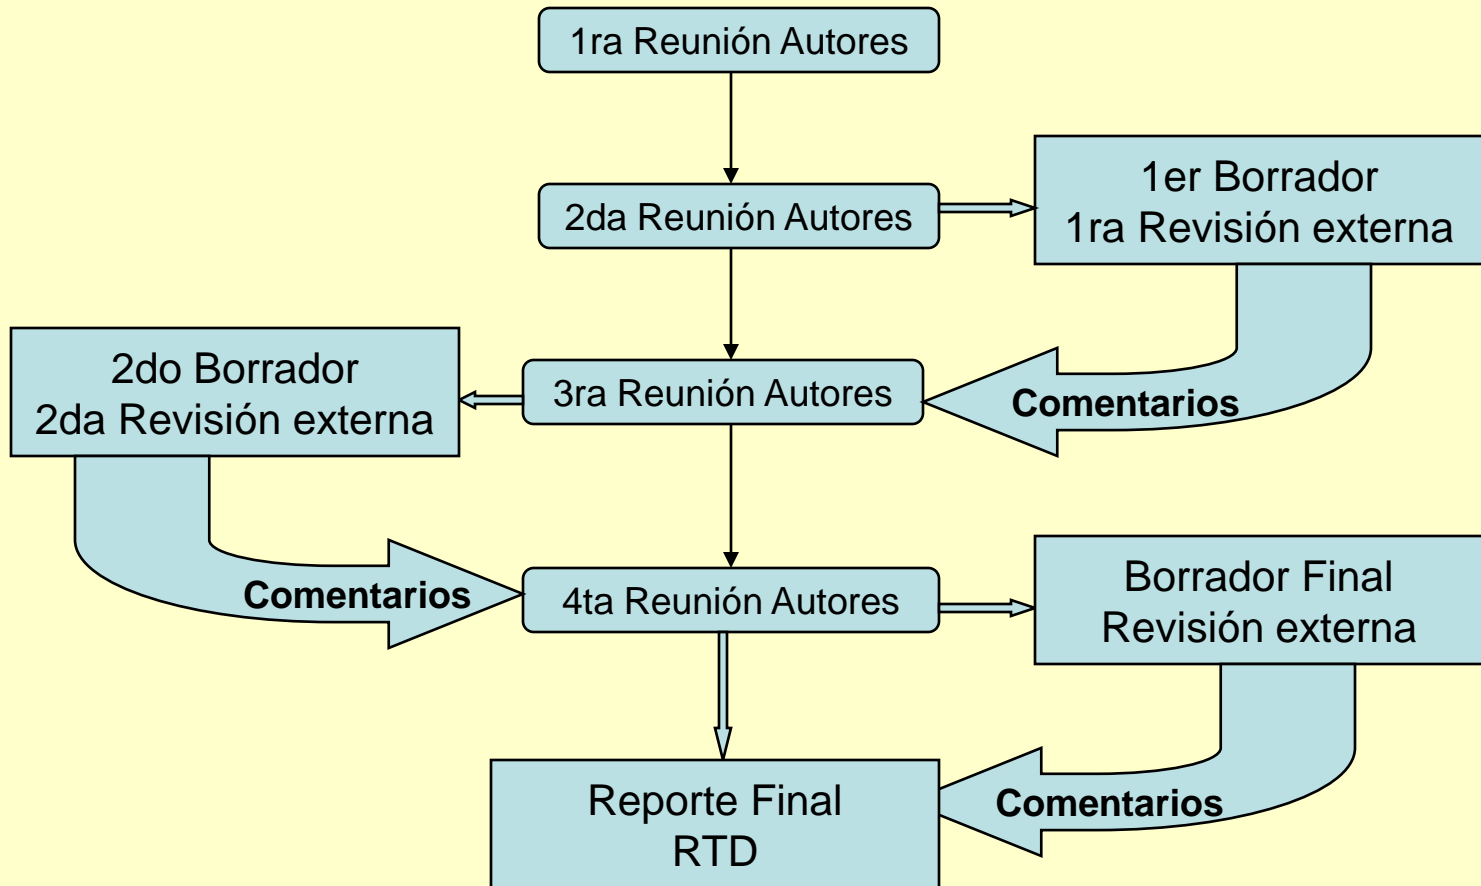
1ra Reunión Autores

2da Reunión Autores

1er Borrador
1ra Revisión externa

2do Borrador
2da Revisión externa

3ra Reunión Autores

Comentarios

Comentarios

4ta Reunión Autores

Borrador Final
Revisión externa

Reporte Final
RTD

Comentarios